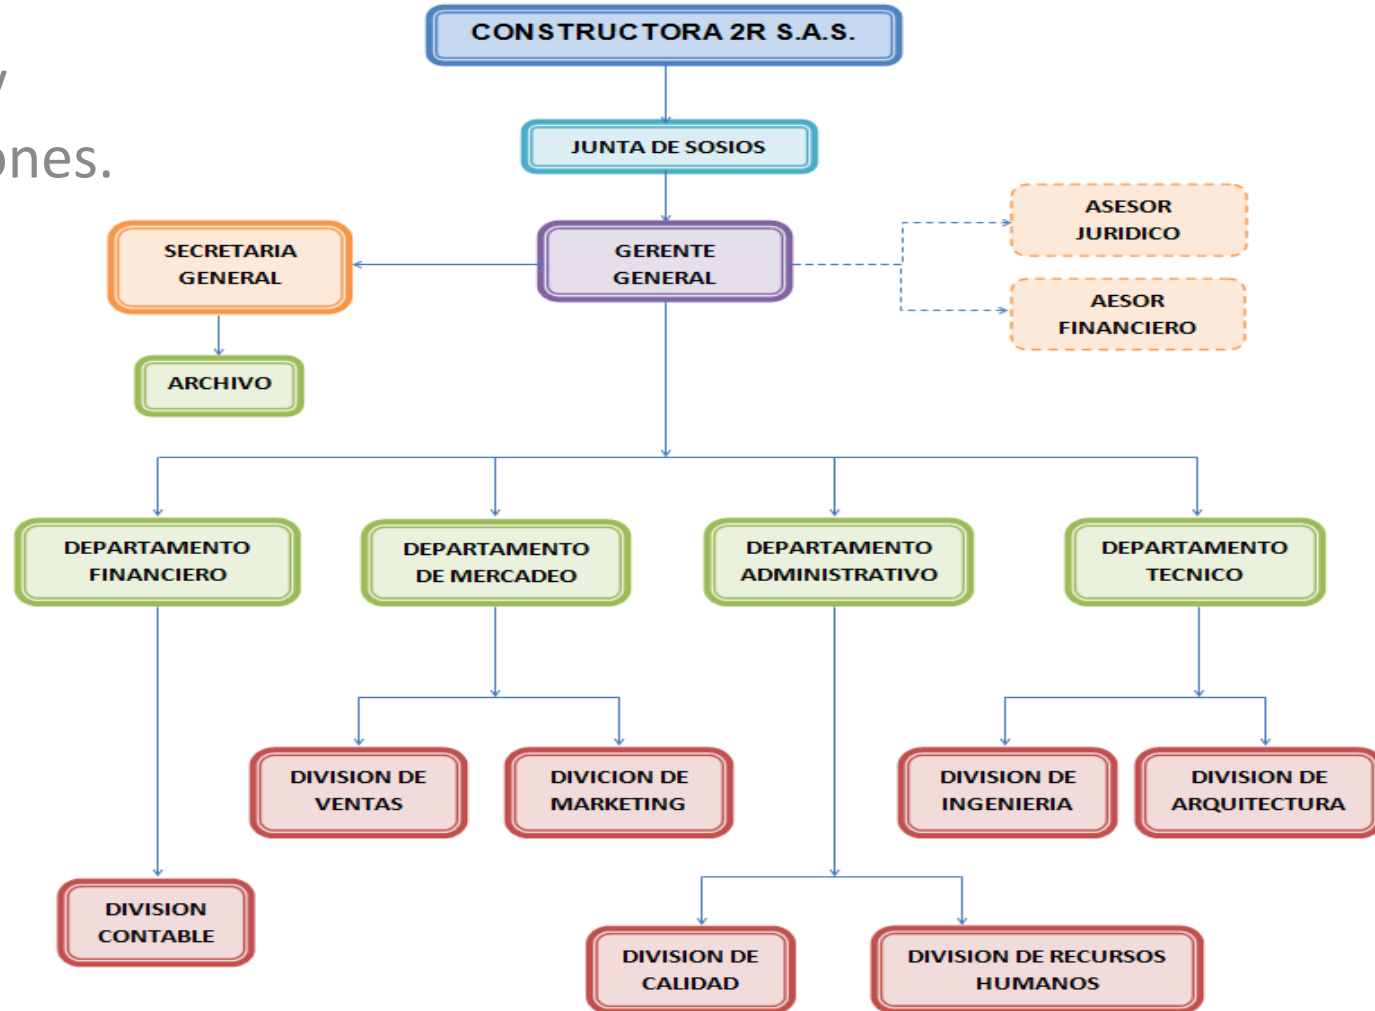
y
ones.

CONSTRUCTORA 2R S.A.S.

JUNTA DE SOSIOS

GERENTE GENERAL

SECRETARIA GENERAL

ARCHIVO

ASESOR JURIDICO

AESOR FINANCIERO

DEPARTAMENTO FINANCIERO

DEPARTAMENTO DE MERCADEO

DEPARTAMENTO ADMINISTRATIVO

DEPARTAMENTO TECNICO

DIVISION DE VENTAS

DIVICION DE MARKETING

DIVISION DE INGENIERIA

DIVISION DE ARQUITECTURA

DIVISION CONTABLE

DIVISION DE CALIDAD

DIVISION DE RECURSOS HUMANOS